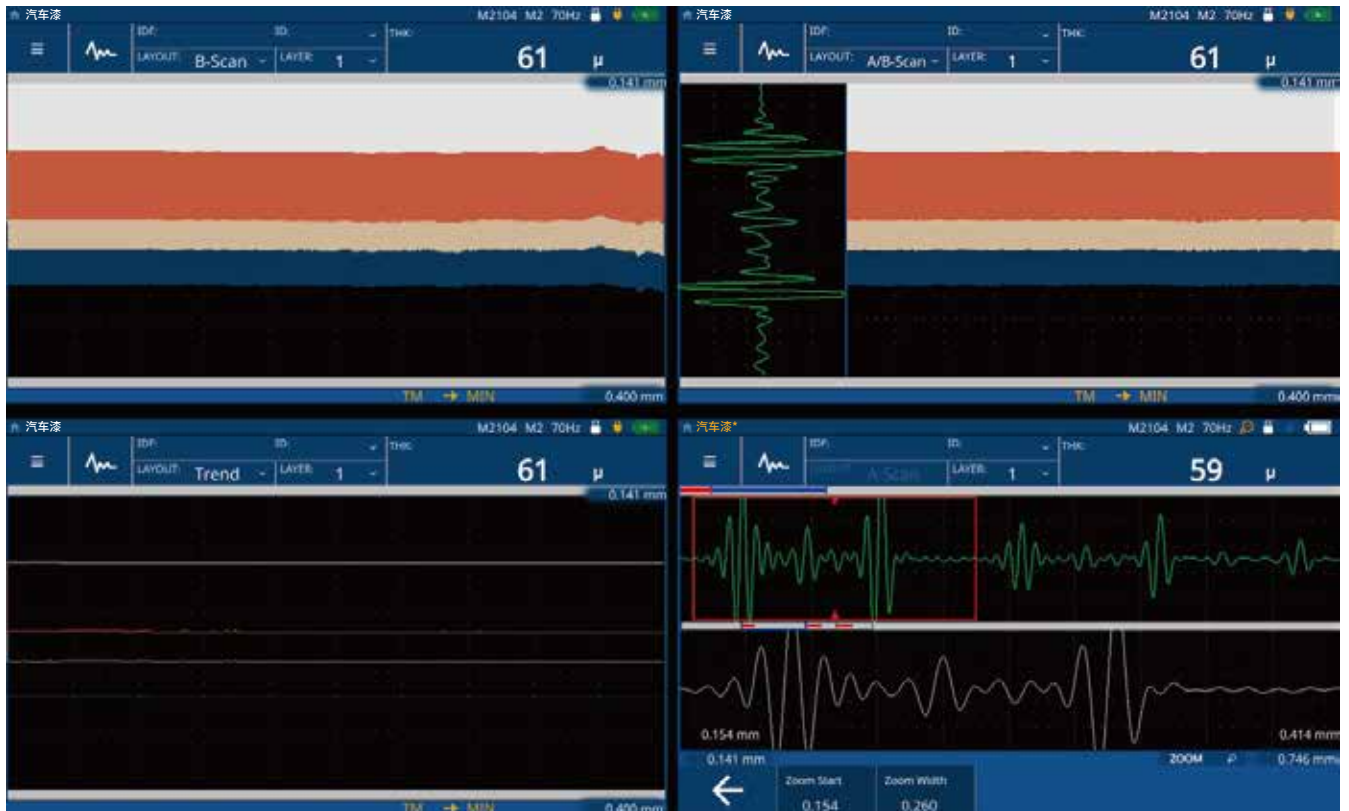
汽车漆 M2104 M2 70Hz
IDF: ID: THK:
LAYOUT: B-Scan LAYER: 1
61 μ
0.141 mm
TM → MIN 0.400 mm

汽车漆 M2104 M2 70Hz
IDF: ID: THK:
LAYOUT: A/B-Scan LAYER: 1
61 μ
0.141 mm
TM → MIN 0.400 mm

汽车漆 M2104 M2 70Hz
IDF: ID: THK:
LAYOUT: Trend LAYER: 1
61 μ
0.141 mm
TM → MIN 0.400 mm

汽车漆* M2104 M2 70Hz
IDF: ID: THK:
A-Scan LAYER: 1
59 μ
0.154 mm
0.414 mm
0.141 mm ZOOM 0.746 mm
Zoom Start 0.154
Zoom Width 0.260